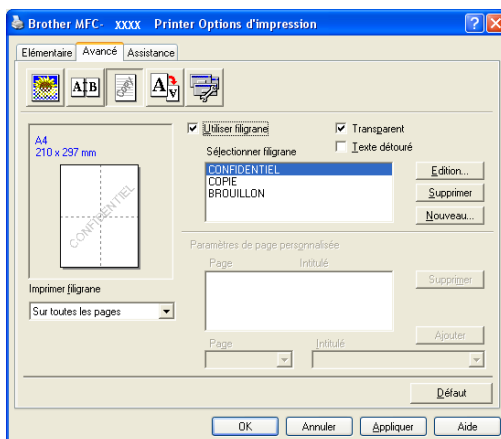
Brother MFC- xxxx Printer Options d'impression

Elémentaire | Avancé | Assistance

A4
210 x 297 mm

CONFIDENTIEL

Imprimer filigrane

Sur toutes les pages

Utiliser filigrane

Transparent

Texte détouré

Sélectionner filigrane

CONFIDENTIEL
COPIE
BROUILLON

Edition...

Supprimer

Nouveau...

Paramètres de page personnalisée

Page

Intitulé

Supprimer

Ajouter

Page

Intitulé

Défaut

OK

Annuler

Appliquer

Aide